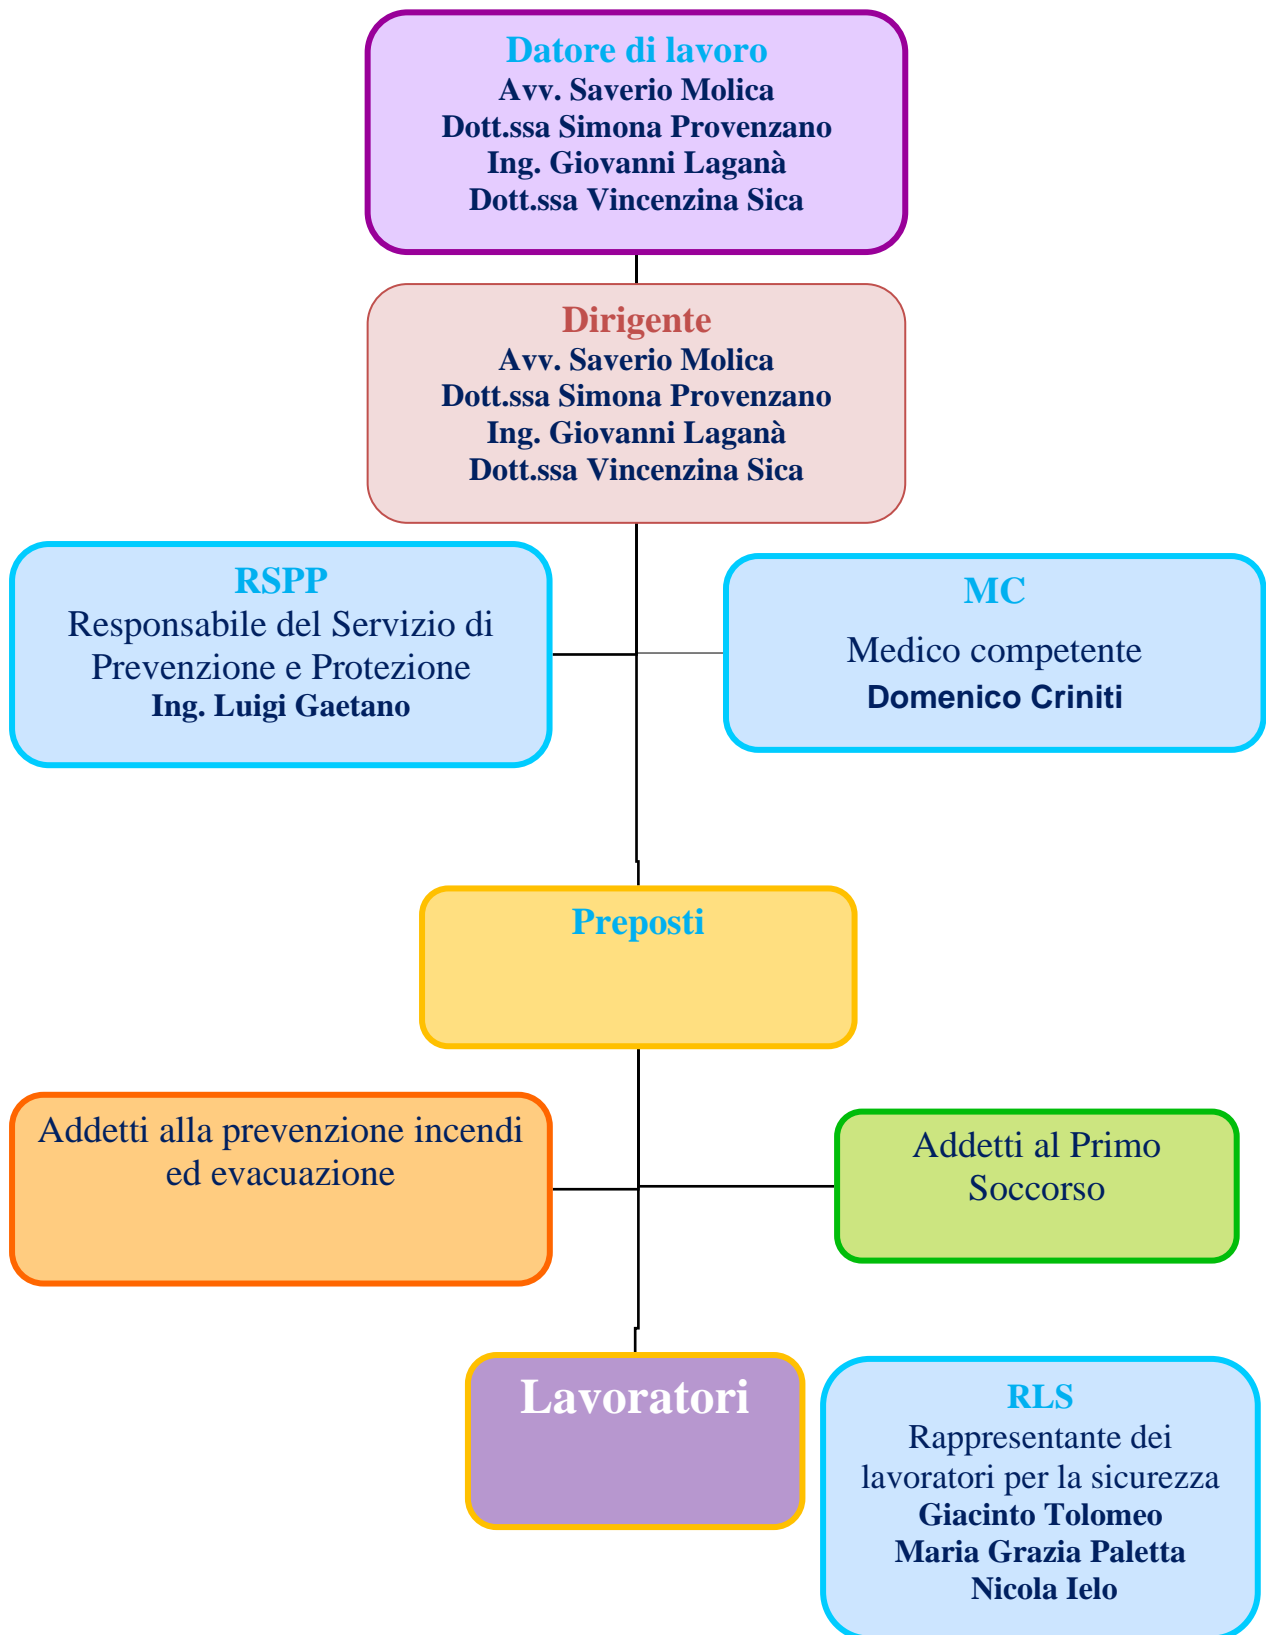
Datore di lavoro
Avv. Saverio Molica
Dott.ssa Simona Provenzano
Ing. Giovanni Laganà
Dott.ssa Vincenzina Sica

Dirigente
Avv. Saverio Molica
Dott.ssa Simona Provenzano
Ing. Giovanni Laganà
Dott.ssa Vincenzina Sica

RSPP
Responsabile del Servizio di Prevenzione e Protezione
Ing. Luigi Gaetano

MC
Medico competente
Domenico Criniti

Preposti

Addetti alla prevenzione incendi ed evacuazione

Addetti al Primo Soccorso

Lavoratori

RLS
Rappresentante dei lavoratori per la sicurezza
Giacinto Tolomeo
Maria Grazia Paletta
Nicola Ielo